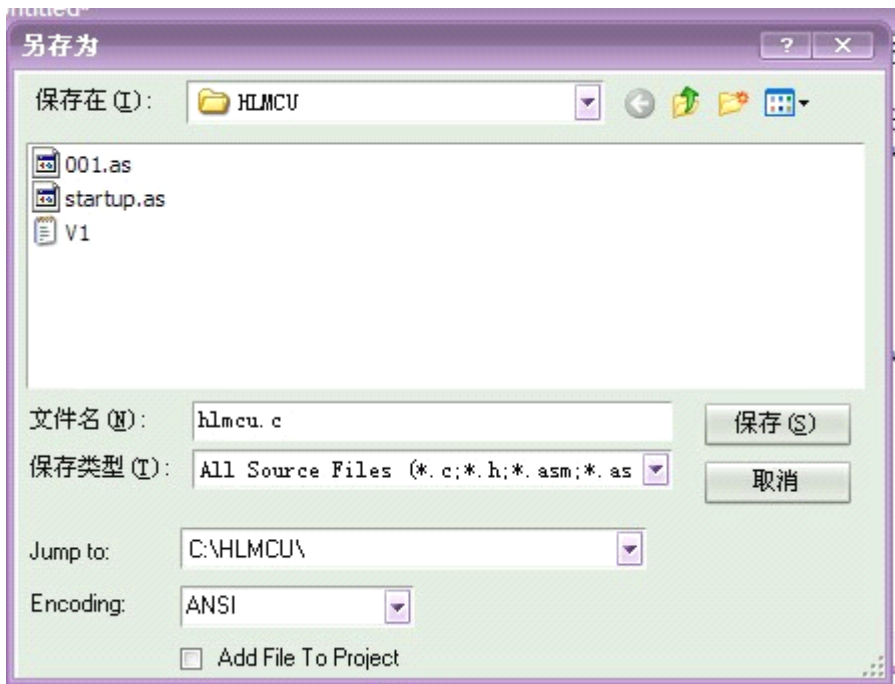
ntitled*

另存为

?

保存在 (I): HLMCU

001.as
startup.as
V1

文件名 (N): hlmcu.c

保存 (S)

保存类型 (T): All Source Files (*.c;*.h;*.asm;*.as

取消

Jump to: C:\HLMCU\

Encoding: ANSI

Add File To Project